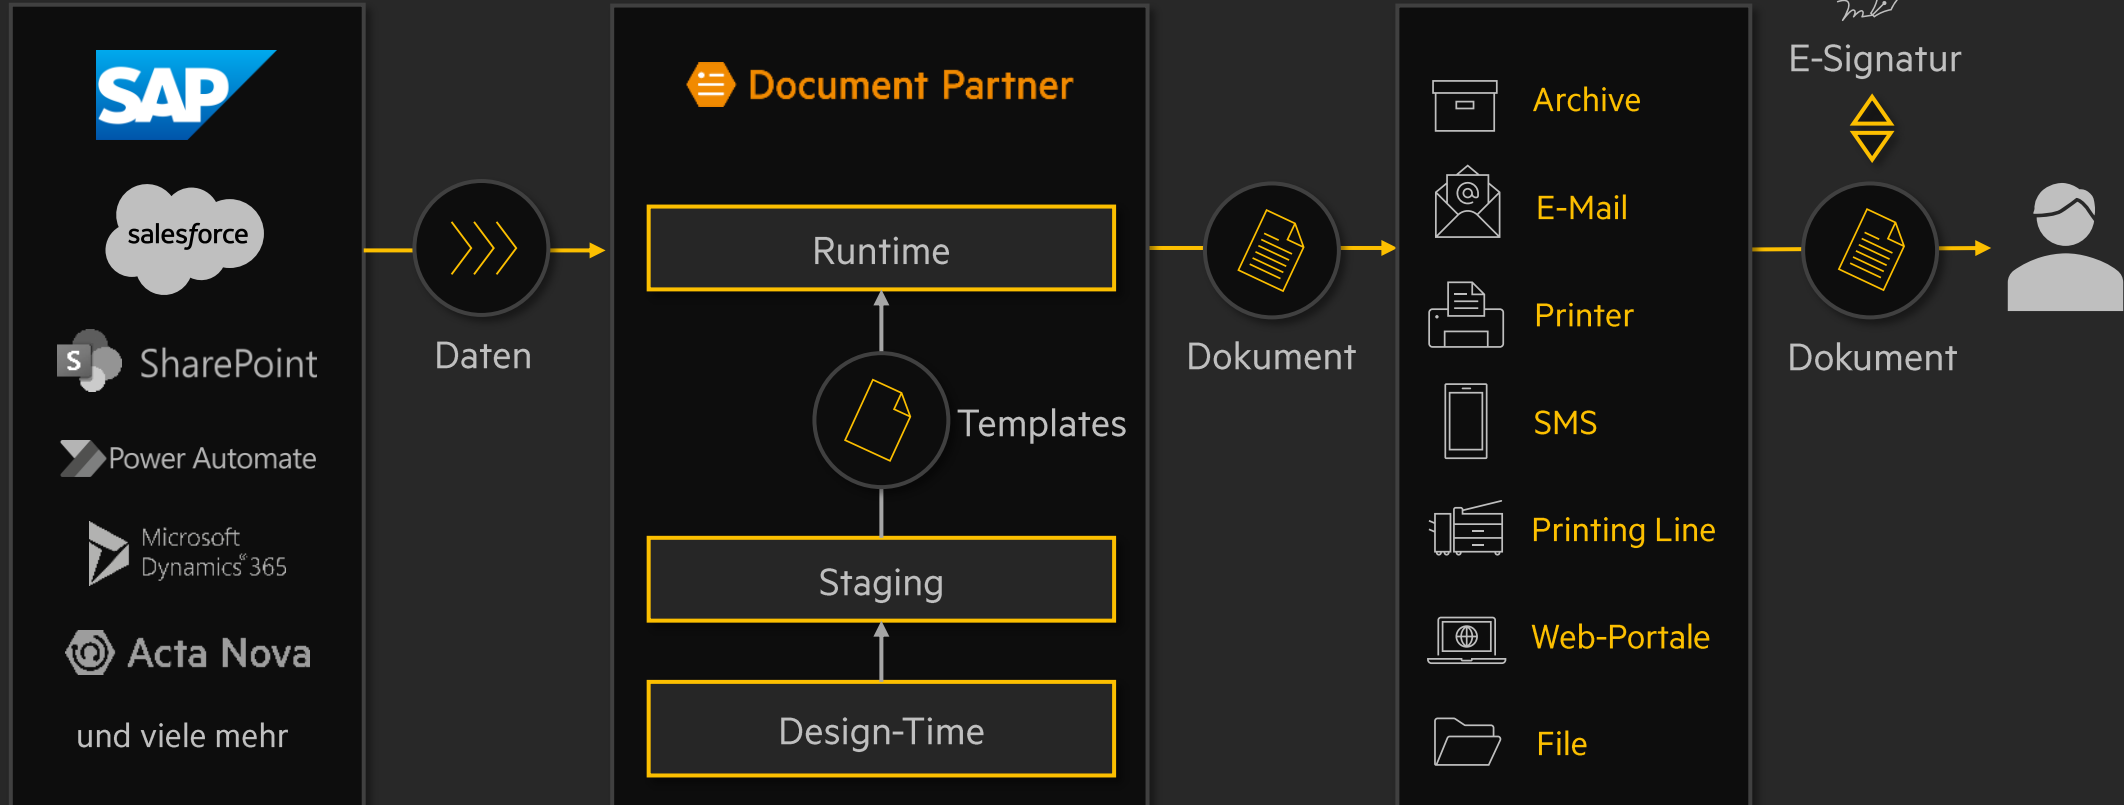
SAP

salesforce

SharePoint

Power Automate

Microsoft Dynamics 365

Acta Nova

und viele mehr

Daten

Document Partner

Runtime

Templates

Staging

Design-Time

Dokument

Archive

E-Mail

Printer

SMS

Printing Line

Web-Portale

File

E-Signatur

Dokument